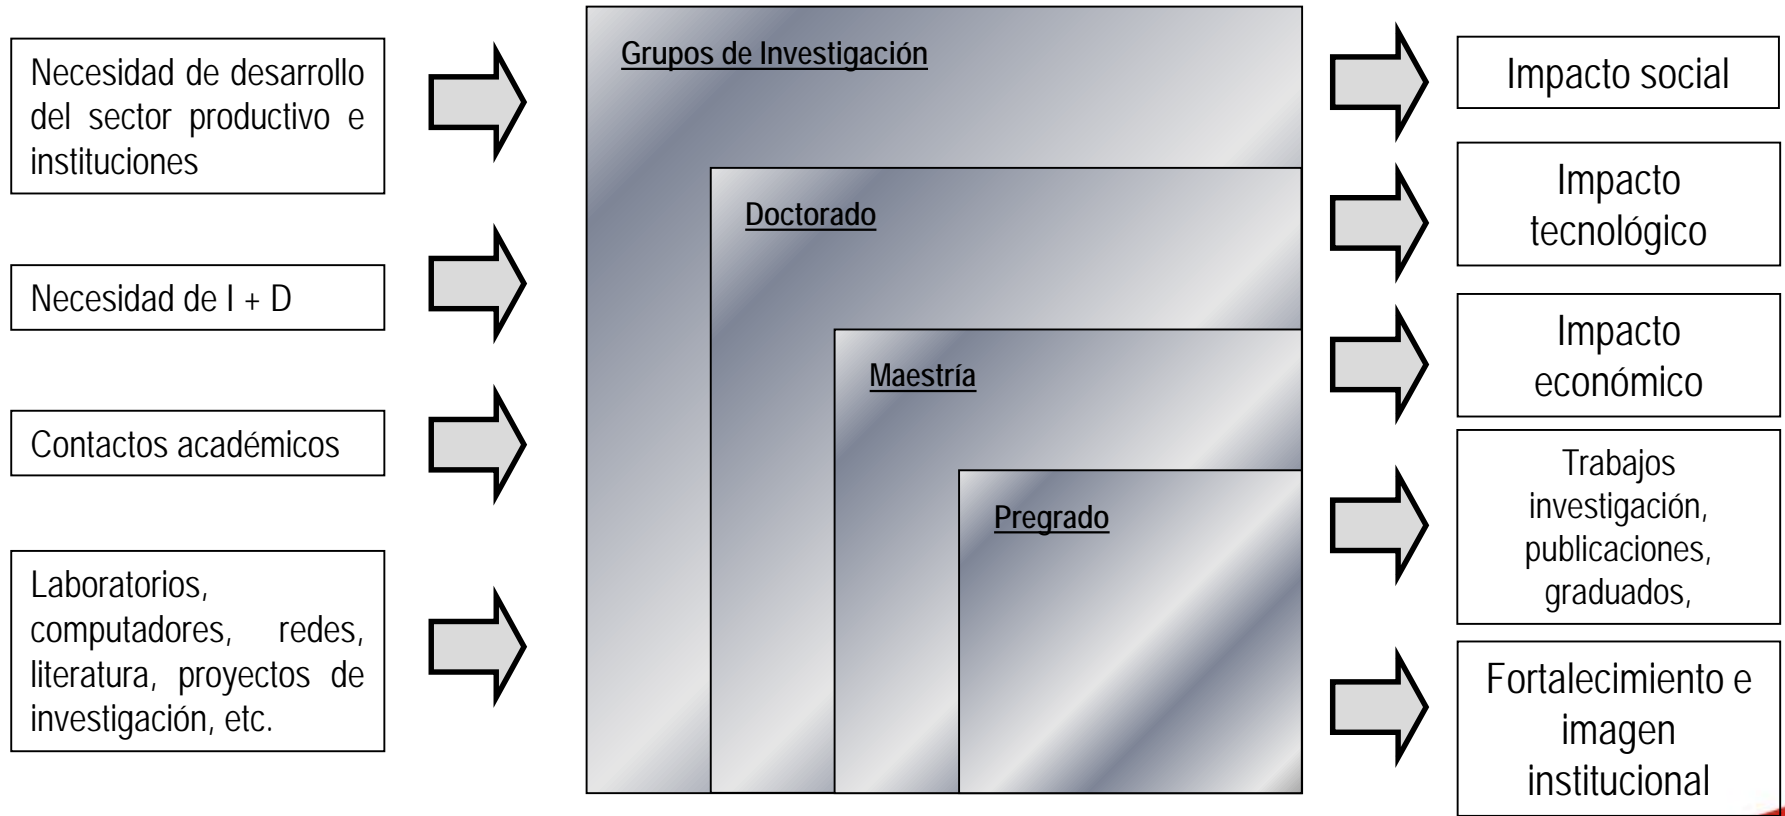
Necesidad de desarrollo del sector productivo e instituciones

Necesidad de I + D

Contactos académicos

Laboratorios, computadores, redes, literatura, proyectos de investigación, etc.

Grupos de Investigación

Doctorado

Maestría

Pregrado

Impacto social

Impacto tecnológico

Impacto económico

Trabajos investigación, publicaciones, graduados,

Fortalecimiento e imagen institucional